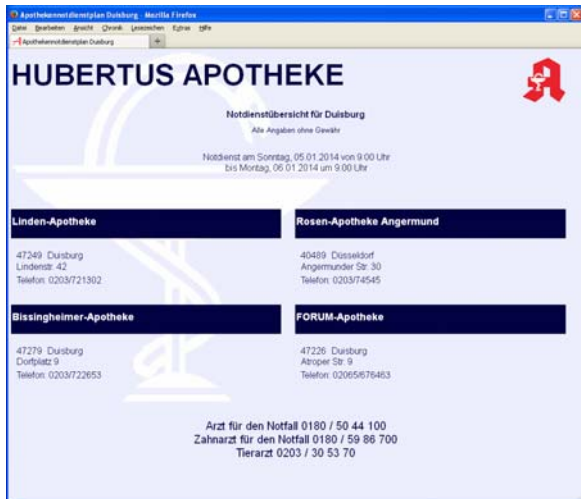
Apothekennotdienstplan Duisburg - Mozilla Firefox
Datei Bearbeiten Ansicht Chronik Lesezeichen Extras Hilfe
Apothekennotdienstplan Duisburg +

HUBERTUS APOTHEKE

Notdienstübersicht für Duisburg

Alle Angaben ohne Gewähr

Notdienst am Sonntag, 05.01.2014 von 9:00 Uhr
bis Montag, 06.01.2014 um 9:00 Uhr

Linden-Apotheke

47249 Duisburg
Lindenstr. 42
Telefon: 0203/721302

Rosen-Apotheke Angermund

40489 Düsseldorf
Angermunder Str. 30
Telefon: 0203/74545

Bissingheimer-Apotheke

47279 Duisburg
Dorfplatz 9
Telefon: 0203/722653

FORUM-Apotheke

47226 Duisburg
Atroper Str. 9
Telefon: 02065/676463

Arzt für den Notfall 0180 / 50 44 100
Zahnarzt für den Notfall 0180 / 59 86 700
Tierarzt 0203 / 30 53 70